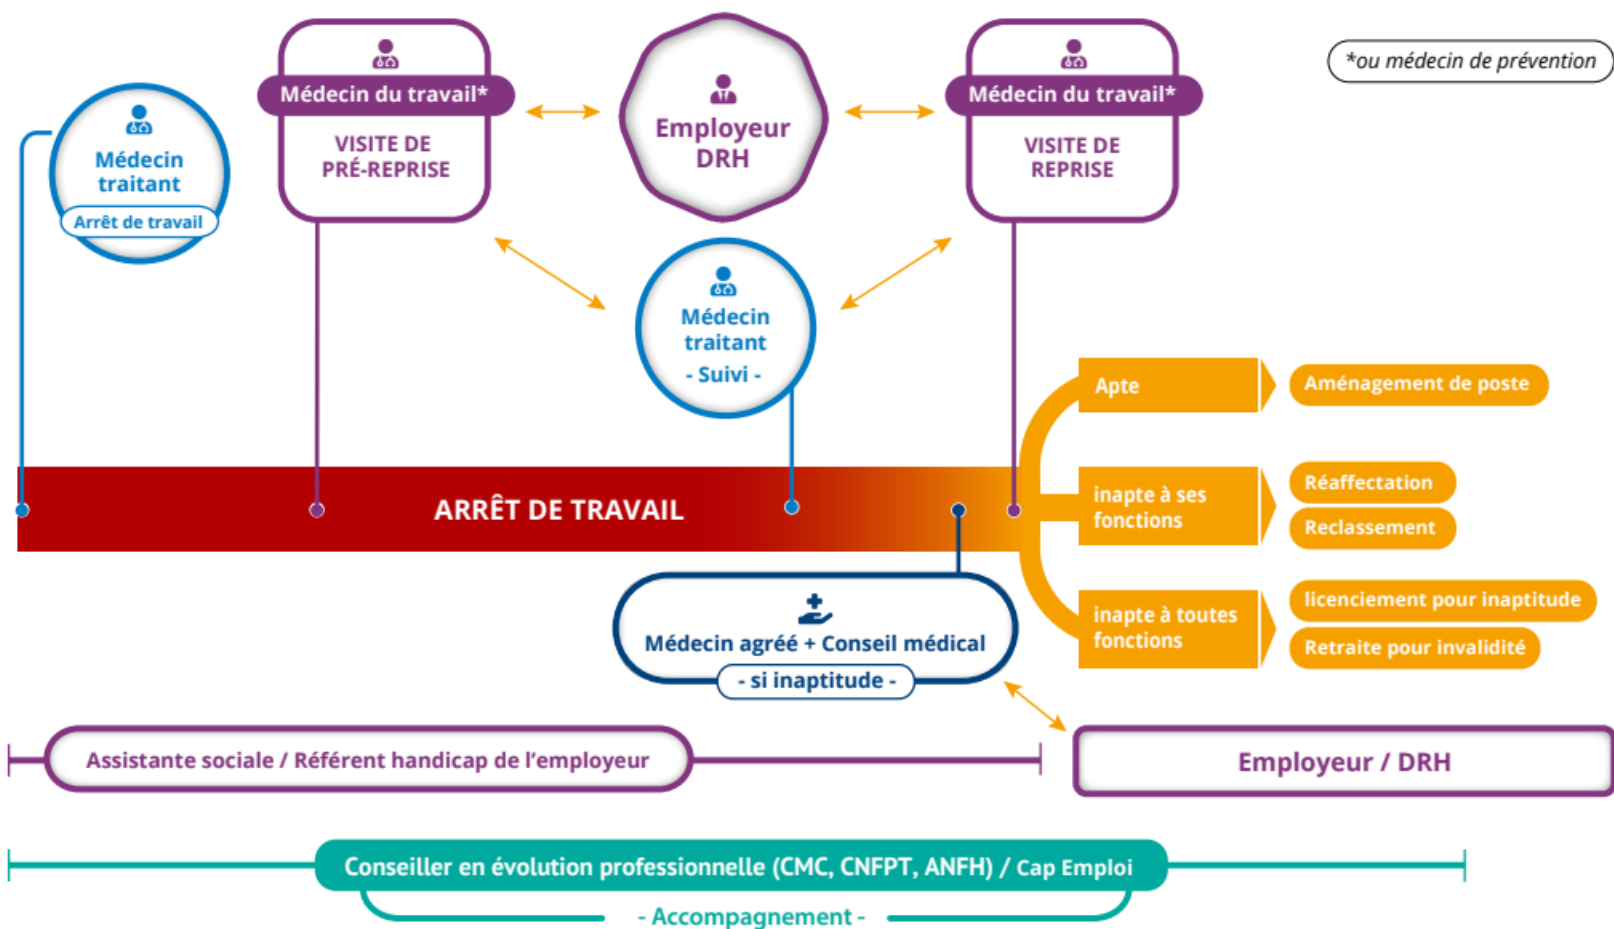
Médecin traitant
Arrêt de travail

Médecin du travail*
VISITE DE PRÉ-REPRISE

Employeur DRH

Médecin du travail*
VISITE DE REPRISE

*ou médecin de prévention

Médecin traitant
- Suivi -

ARRÊT DE TRAVAIL

Apte
Aménagement de poste

inapte à ses fonctions
Réaffectation
Reclassement

inapte à toutes fonctions
licenciement pour inaptitude
Retraite pour invalidité

Médecin agréé + Conseil médical
- si inaptitude -

Assistante sociale / Référent handicap de l'employeur

Employeur / DRH

Conseiller en évolution professionnelle (CMC, CNFPT, ANFH) / Cap Emploi
- Accompagnement -